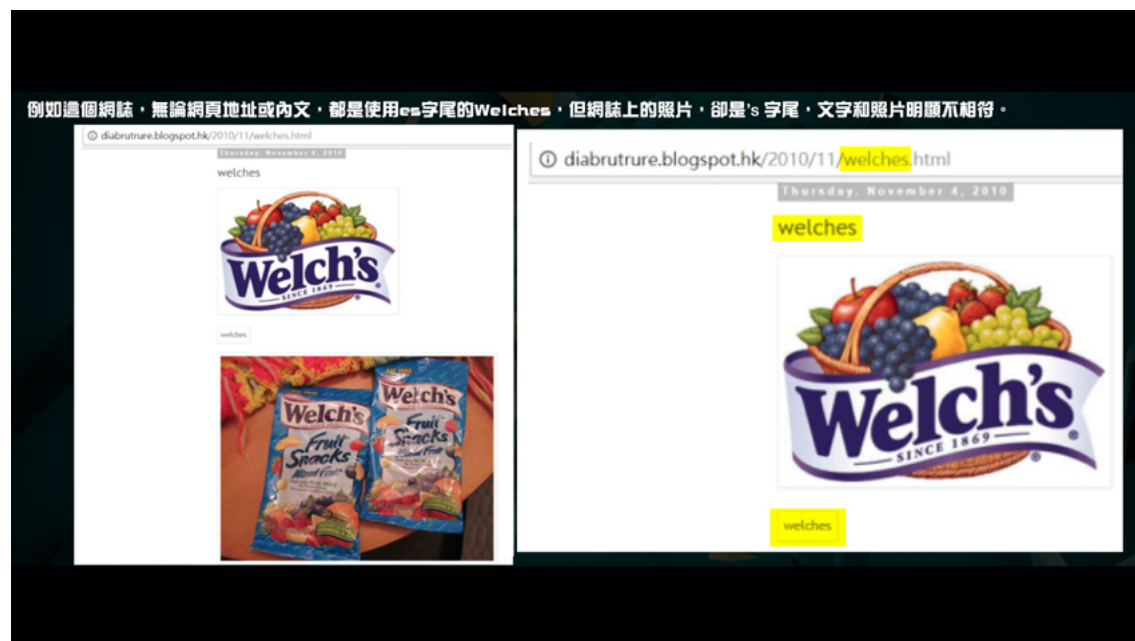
例如這個網誌，無論網頁地址或內文，都是使用es字尾的Welches，但網誌上的照片，卻是's 字尾，文字和照片明顯不相符。

diabrutrure.blogspot.hk/2010/11/welches.html

Thursday, November 4, 2010

welches

Welch's
SINCE 1869

welches

Welch's
Fruit Snacks

Welch's
Fruit Snacks

diabrutrure.blogspot.hk/2010/11/welches.html

Thursday, November 4, 2010

welches

Welch's
SINCE 1869

welches